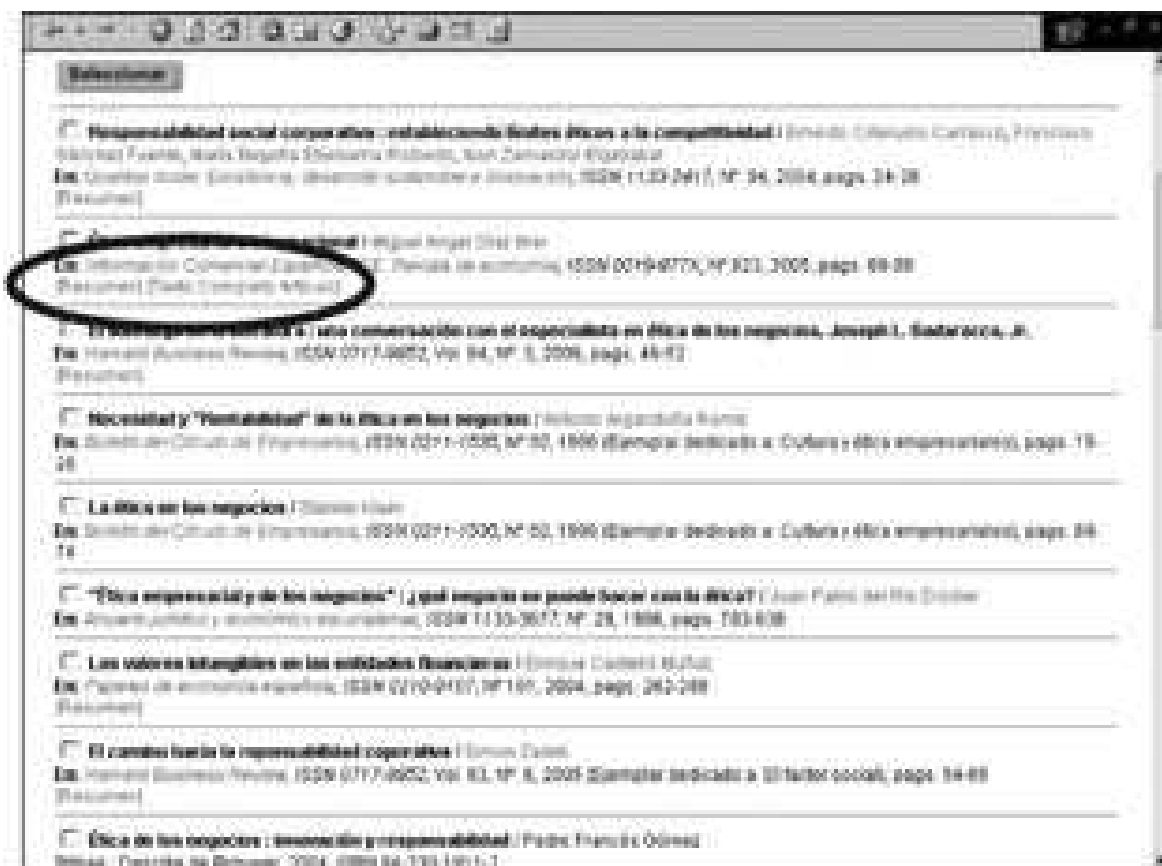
Seleccionar

Responsabilidad social corporativa : estableciendo límites éticos a la competitividad / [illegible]
En: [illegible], ISSN 1133-2417, Nº 94, 2004, págs. 34-38
[Resumen]

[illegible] / Miguel Ángel Díaz Mier
En: Información Comercial Española, ICE: Revista de economía, ISSN 0019-977X, Nº 823, 2005, págs. 69-88
[Resumen] [Texto Completo Artículo]

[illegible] : una conversación con el especialista en ética de los negocios, Joseph L. Badaracco, Jr.
En: Harvard Business Review, ISSN 0717-9952, Vol. 84, Nº 5, 2006, págs. 46-52
[Resumen]

Necesidad y "Rentabilidad" de la ética en los negocios / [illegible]
En: Boletín del Círculo de Empresarios, ISSN 0211-3538, Nº 50, 1990 (Ejemplar dedicado a: Cultura y ética empresariales), págs. 19-28

La ética en los negocios / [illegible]
En: Boletín del Círculo de Empresarios, ISSN 0211-3538, Nº 50, 1990 (Ejemplar dedicado a: Cultura y ética empresariales), págs. 69-74

"Ética empresarial y de los negocios" ¿qué negocio se puede hacer con la ética? / Juan Pablo del Río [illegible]
En: Anuario jurídico y económico escurialense, ISSN 1133-3677, Nº 29, 1996, págs. 783-838

Los valores intangibles en las entidades financieras / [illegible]
En: Papeles de economía española, ISSN 0210-9107, Nº 101, 2004, págs. 262-269
[Resumen]

El camino hacia la responsabilidad corporativa / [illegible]
En: Harvard Business Review, ISSN 0717-9952, Vol. 83, Nº 8, 2005 (Ejemplar dedicado a: El factor social), págs. 54-65
[Resumen]

Ética de los negocios : innovación y responsabilidad / Pedro Francés Gómez
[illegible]